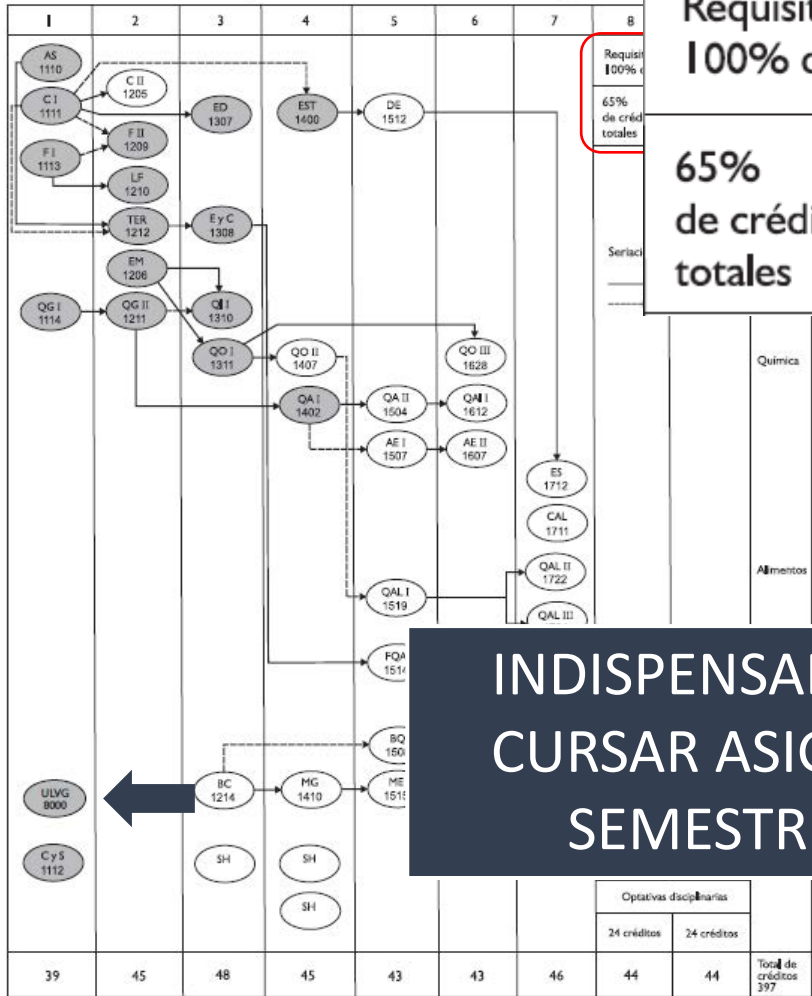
| 1 | 2 | 3 | 4 | 5 | 6 | 7 | 8 |
|---|---|---|---|---|---|---|---|

AS 1110
C I 1111
F I 1113
C II 1205
F II 1209
LF 1210
TER 1212
ED 1307
E y C 1308
EST 1400
DE 1512
EM 1206
QG I 1114
QG II 1211
QI I 1310
QO I 1311
QO II 1407
QO III 1628
QA I 1402
QA II 1504
QAI 1612
AE I 1507
AE II 1607
ES 1712
CAL 1711
QAL II 1722
QAL I 1519
QAL III
FQA 1514
BQ 150
BC 1214
MG 1410
ME 1515
ULVG 8000
C y S 1112
SH
SH
SH

Requisit 100% c
65% de crédi totales

Requisit 100% c
65% de crédi totales

Seriaci

Química

Alimentos

INDISPENSAI
CURSAR ASIG
SEMESTR

Optativas disciplinarias
24 créditos
24 créditos

| 39 | 45 | 48 | 45 | 43 | 43 | 46 | 44 | 44 | Total de créditos 397 |
|---|---|---|---|---|---|---|---|---|---|